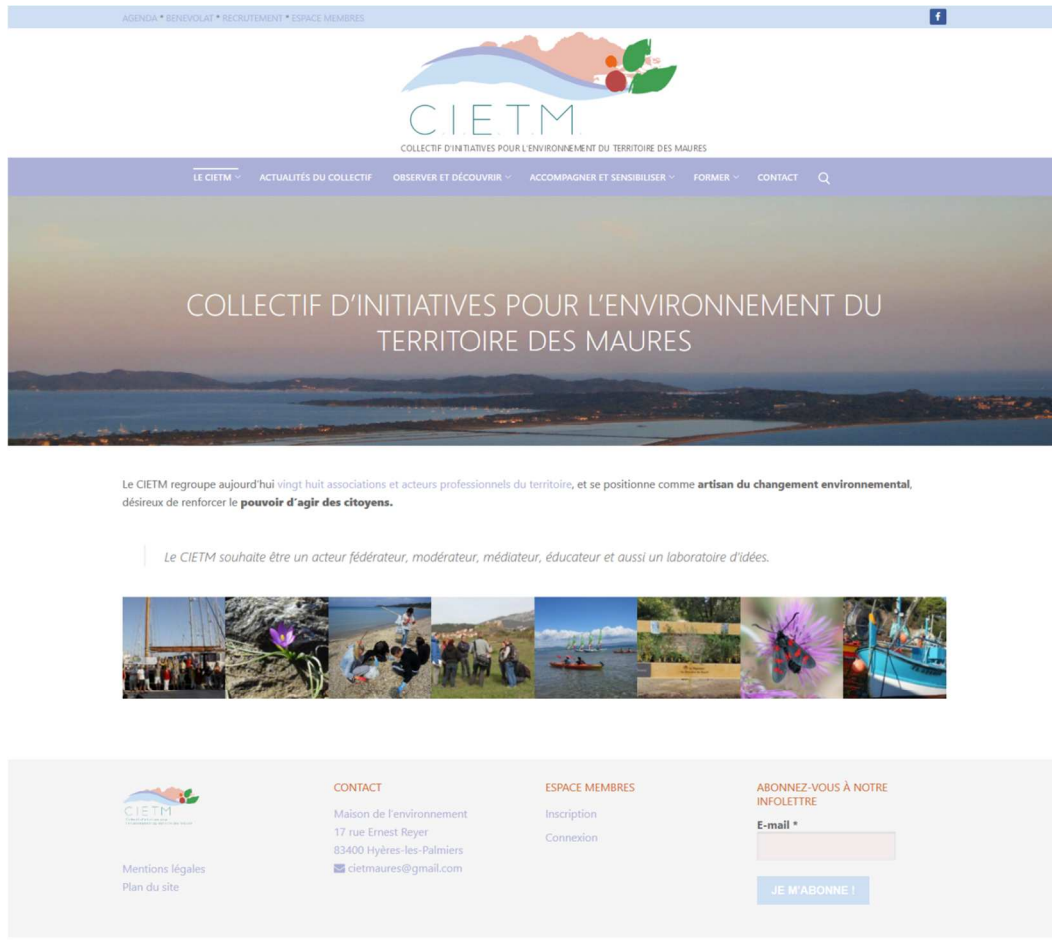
AGENDA * BENEVOLAT * RECRUTEMENT * ESPACE MEMBRES

f

C.I.E.T.M.

COLLECTIF D'INITIATIVES POUR L'ENVIRONNEMENT DU TERRITOIRE DES MAURES

LE CIETM   ACTUALITÉS DU COLLECTIF   OBSERVER ET DÉCOUVRIR   ACCOMPAGNER ET SENSIBILISER   FORMER   CONTACT

COLLECTIF D'INITIATIVES POUR L'ENVIRONNEMENT DU TERRITOIRE DES MAURES

Le CIETM regroupe aujourd'hui vingt huit associations et acteurs professionnels du territoire, et se positionne comme **artisan du changement environnemental**, désireux de renforcer le **pouvoir d'agir des citoyens.**

*Le CIETM souhaite être un acteur fédérateur, modérateur, médiateur, éducateur et aussi un laboratoire d'idées.*

CIETM

Mentions légales
Plan du site

CONTACT
Maison de l'environnement
17 rue Ernest Reyer
83400 Hyères-les-Palmiers
cietmaures@gmail.com

ESPACE MEMBRES
Inscription
Connexion

ABONNEZ-VOUS À NOTRE INFOLETTRE
E-mail *

JE M'ABONNE !